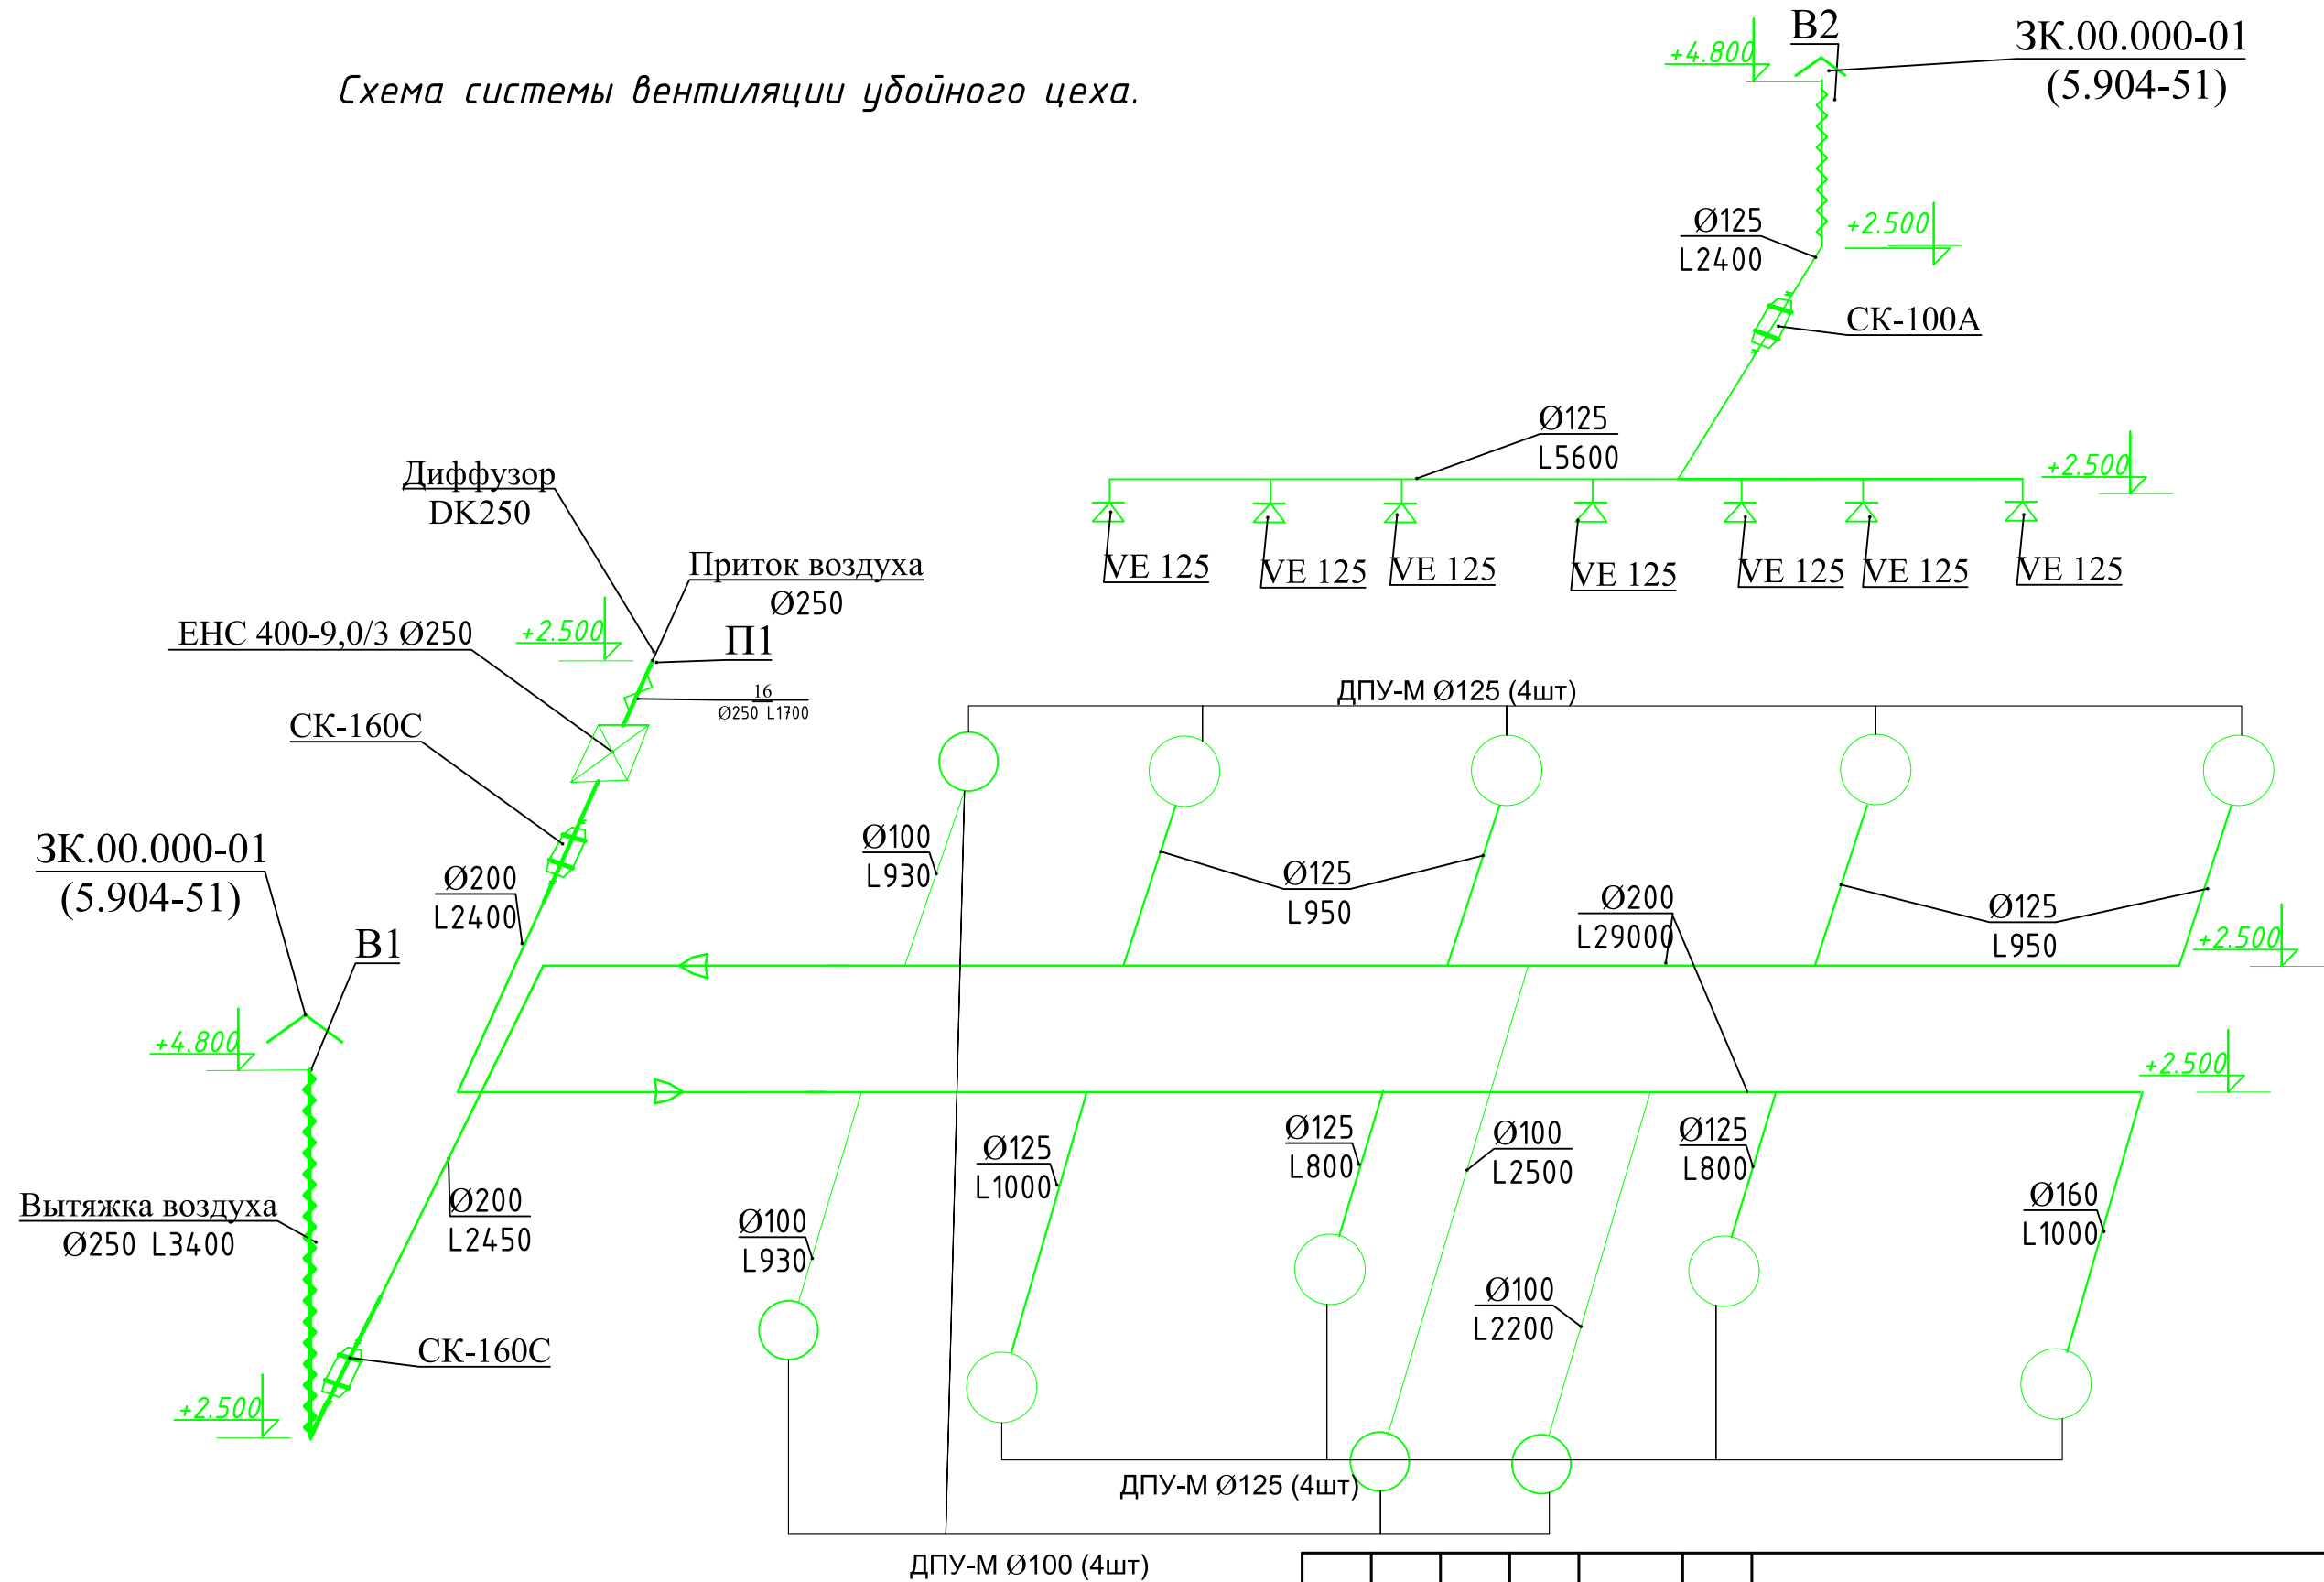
Схема системы вентиляции убойного цеха.

+4.800
B2
3К.00.000-01
(5.904-51)

Ø125
L2400
+2.500
СК-100А

Ø125
L5600
+2.500

VE 125
VE 125
VE 125
VE 125
VE 125
VE 125
VE 125

Диффузор
DK250
Приток воздуха
Ø250
ЕНС 400-9,0/3 Ø250
+2.500
П1
16
Ø250 L1700
СК-160С

ДПУ-М Ø125 (4шт)

3К.00.000-01
(5.904-51)
Ø200
L2400
Ø100
L930
Ø125
L950
Ø200
L29000
Ø125
L950
+2.500
B1
+4.800
+2.500

Вытяжка воздуха
Ø250 L3400
Ø200
L2450
Ø100
L930
Ø125
L1000
Ø125
L800
Ø100
L2500
Ø125
L800
Ø160
L1000
Ø100
L2200
СК-160С
+2.500

ДПУ-М Ø125 (4шт)
ДПУ-М Ø100 (4шт)